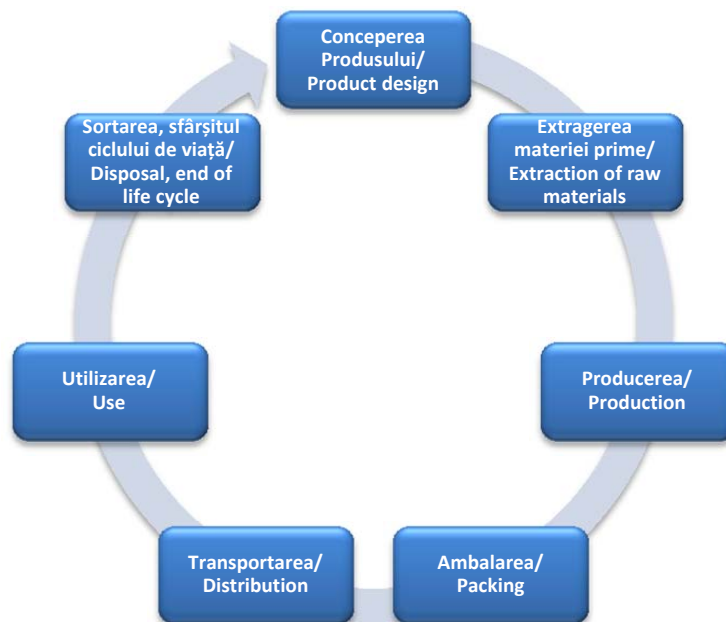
Conceperea Produsului/ Product design

Extragerea materiei prime/ Extraction of raw materials

Producerea/ Production

Ambalarea/ Packing

Transportarea/ Distribution

Utilizarea/ Use

Sortarea, sfârșitul ciclului de viață/ Disposal, end of life cycle